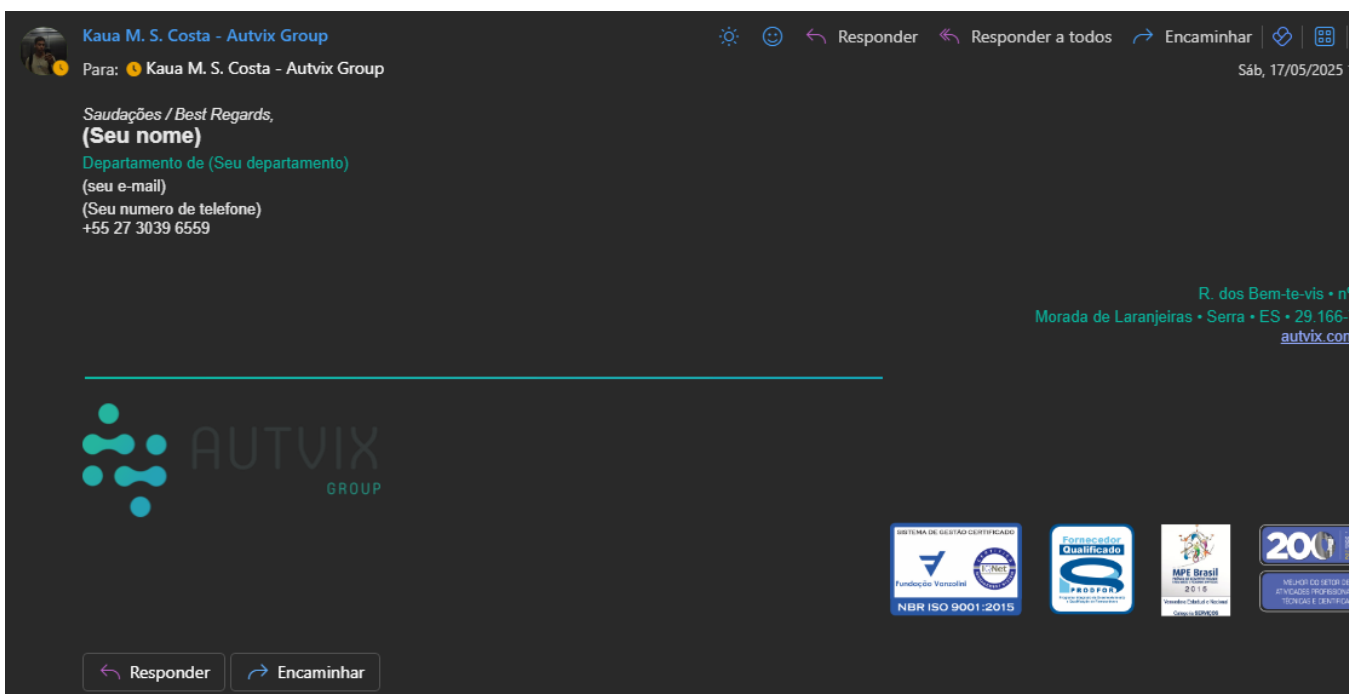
Kaua M. S. Costa - Autvix Group
Para: Kaua M. S. Costa - Autvix Group

Responder Responder a todos Encaminhar

Sáb, 17/05/2025 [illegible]

Saudações / Best Regards,
(Seu nome)
Departamento de (Seu departamento)
(seu e-mail)
(Seu numero de telefone)
+55 27 3039 6559

R. dos Bem-te-vis • n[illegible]
Morada de Laranjeiras • Serra • ES • 29.166-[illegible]
autvix.co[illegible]

AUTVIX
GROUP

SISTEMA DE GESTÃO CERTIFICADO
Fundação Vanzolini
IQNet
NBR ISO 9001:2015

Fornecedor Qualificado
PRODFOR

MPE Brasil
2016

200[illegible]
MELHOR DO SETOR DE ATIVIDADES PROFISSIONA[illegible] TÉCNICAS E CIENTÍFICA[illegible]

Responder Encaminhar